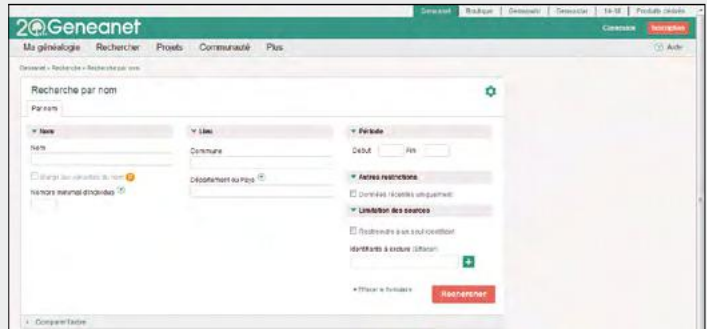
Geneanet | Boutique | Généapolis | Geneastar | 14-18 | Produits dérivés

20 Geneanet

Connexion | Inscription

Ma généalogie | Rechercher | Projets | Communauté | Plus

Aide

Geneanet » Recherche » Recherche par nom

Recherche par nom

Par nom

▼ Nom

Nom

Élargir aux variantes du nom

Nombre minimal d'individus

▼ Lieu

Commune

Département ou Pays

▼ Période

Début | Fin

▼ Autres restrictions

Données récentes uniquement

▼ Limitation des sources

Restreindre à un seul contributeur

Identifiants à exclure (Effacer)

+

» Effacer le formulaire

Rechercher

› Comment faire